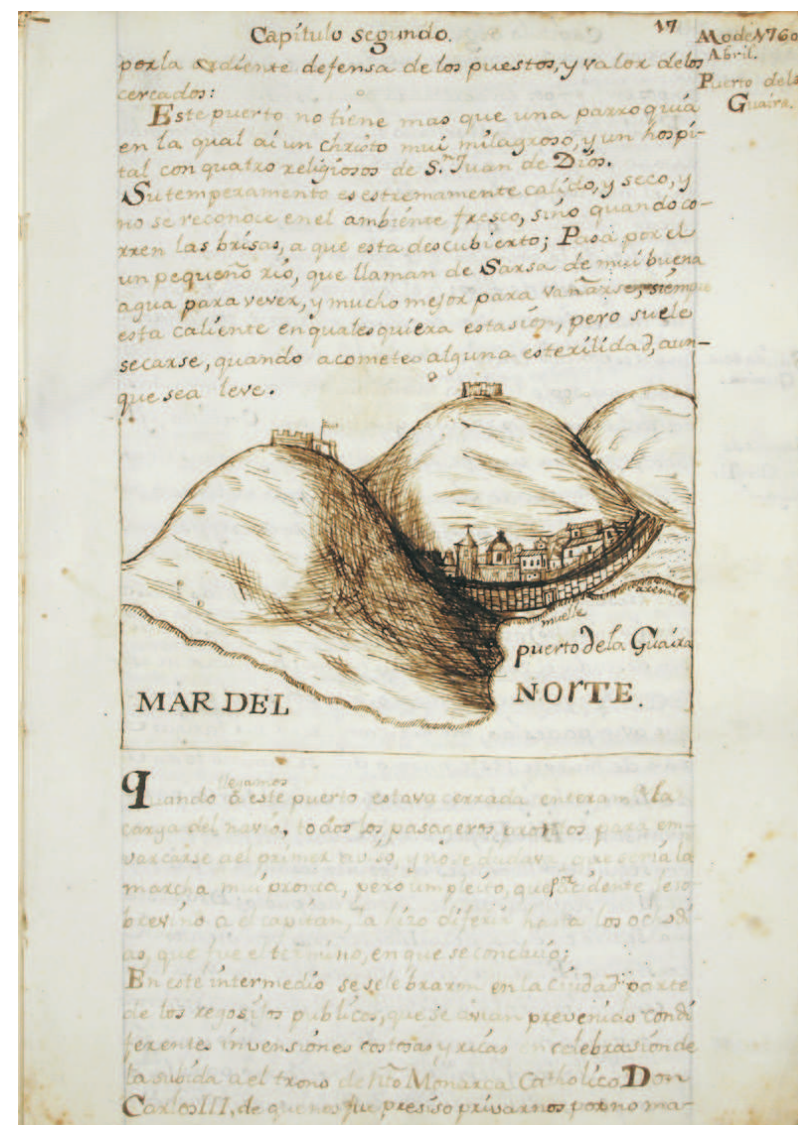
Capitulo segundo. 17

Año de 1760 Abril.

Puerto de la Guaira.

por la exelente defensa de los puestos, y valor de los cercados:

Este puerto no tiene mas que una parroquia en la qual ai un christo mui milagroso, y un hospital con quatro religiosos de Sn. Juan de Dios.

Su temperamento es estremamente calido, y seco, y no se reconoce en el ambiente fresco, sino quando corren las brisas, a que esta descubierto; Pasa por el un pequeño rio, que llaman de Sarsa de mui buena agua para vever, y mucho mejor para vañarse, siempre esta caliente en qualesquiera estasion, pero suele secarse, quando acomete alguna esterilidad, aunque sea leve.

puerto de la Guaira

MAR DEL NORTE.

Quando llegamos a este puerto estava cerrada enteramente la carga del navio, todos los pasageros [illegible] para embarcarse al primer aviso, y no se dudava, que seria la marcha mui pronta, pero un pleito, que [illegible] dente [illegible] ocurrio a el capitan, la hizo diferir hasta los ocho dias, que fue el termino, en que se concluio;

En este intermedio se celebraron en la ciudad parte de los regosijos publicos, que se avian prevenido con diferentes invensiones costosas y ricas en celebrasion de la subida a el trono de nuestro Monarca Catholico Don Carlos III, de que nos fue presiso privarnos por no ma-